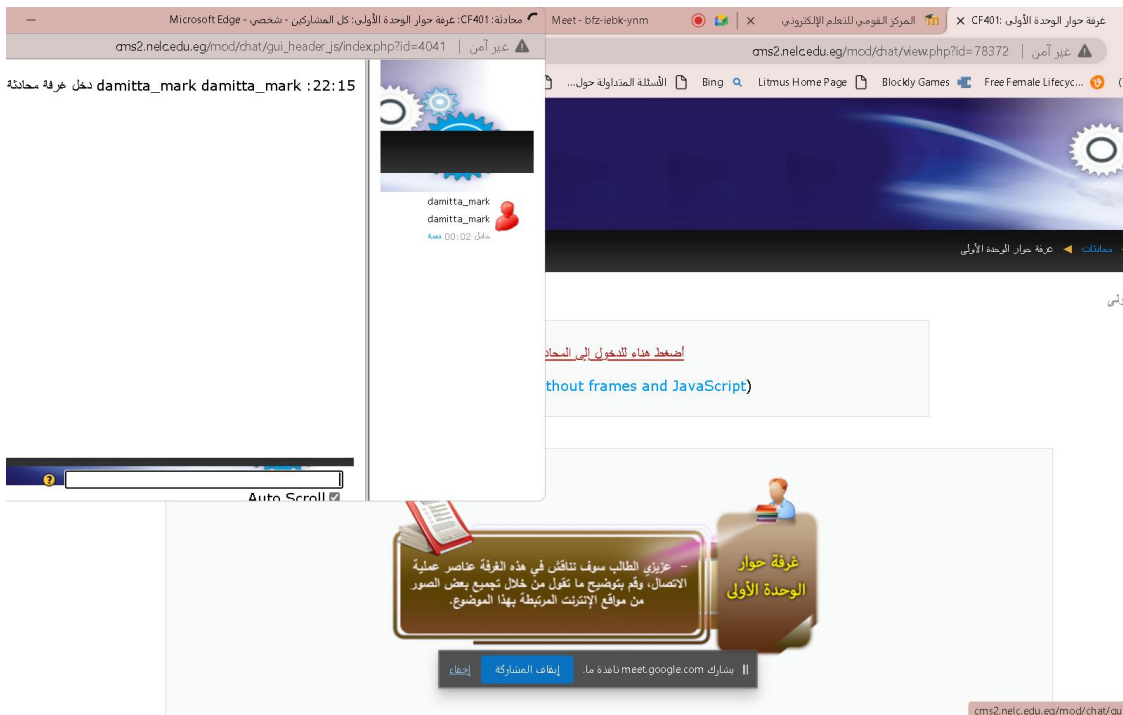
غرفة حوار الوحدة الأولى :CF401 ×
المركز القومي للتعلم الإلكتروني ×
Meet - bfz-iebk-ynm
محادثة :CF401: غرفة حوار الوحدة الأولى: كل المشاركين - شخصي - Microsoft Edge

غير آمن | cms2.nelcedu.eg/mod/chat/view.php?id=78372
غير آمن | cms2.nelcedu.eg/mod/chat/gui_header_js/index.php?id=4041

Bing
Litmus Home Page
Blockly Games
Free Female Lifecyc...
الأسئلة المتداولة حول...

22:15: damitta_mark damitta_mark دخل غرفة محادثة

damitta_mark
damitta_mark
دخل 00:02 دقة

محادثات ◄ غرفة حوار الوحدة الأولى

ولى

أضغط هنا للدخول إلى المحاد

thout frames and JavaScript)

Auto Scroll

– عزيزي الطالب سوف تناقش في هذه الغرفة عناصر عملية الاتصال، وقم بتوضيح ما تقول من خلال تجميع بعض الصور من مواقع الإنترنت المرتبطة بهذا الموضوع.

غرفة حوار الوحدة الأولى

يشارك meet.google.com نافذة ما. إيقاف المشاركة إخفاء

cms2.nelc.edu.eg/mod/chat/gui